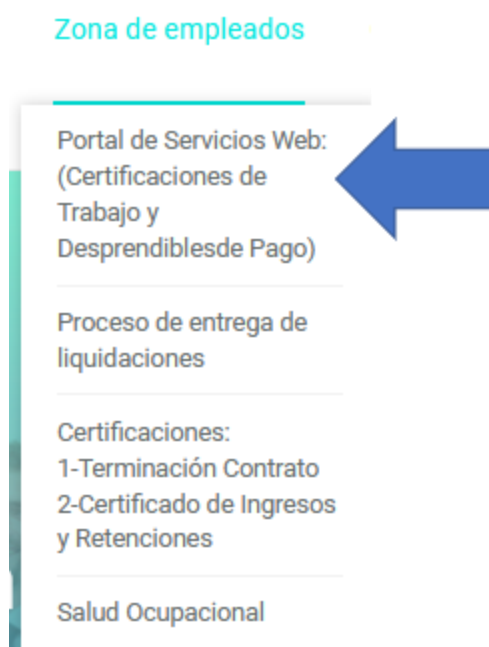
Zona de empleados

Portal de Servicios Web: (Certificaciones de Trabajo y Desprendiblesde Pago)

Proceso de entrega de liquidaciones

Certificaciones:
1-Terminación Contrato
2-Certificado de Ingresos y Retenciones

Salud Ocupacional